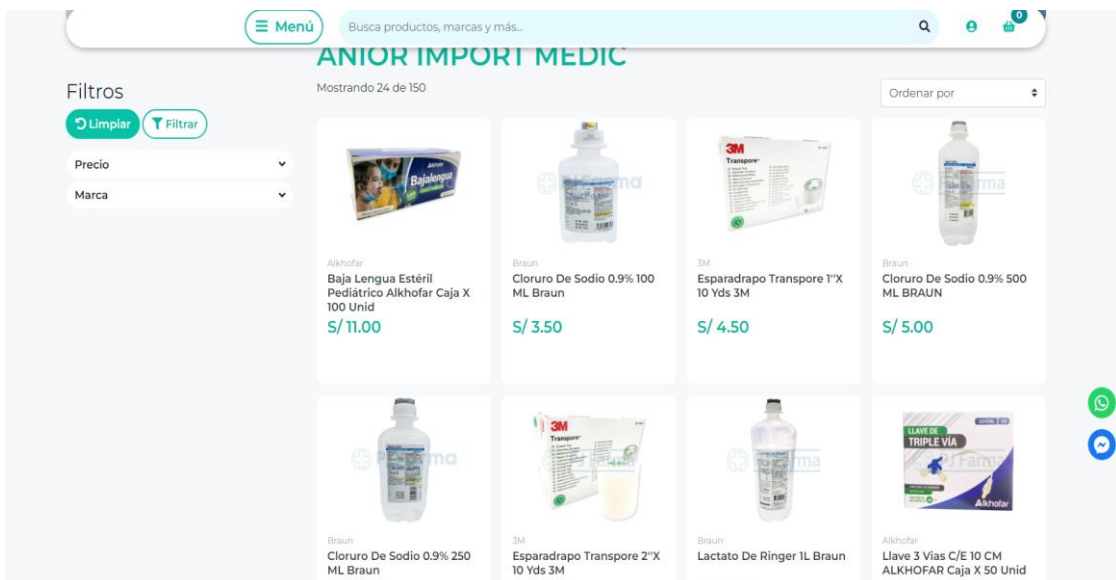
Menú

Busca productos, marcas y más...

0

ANIOR IMPORT MEDIC

Filtros

Limpiar
Filtrar

Precio

Marca

Mostrando 24 de 150

Ordenar por

Alkhofar
Bajalengua

Alkhofar
Baja Lengua Estéril Pediátrico Alkhofar Caja X 100 Unid
S/ 11.00

Braun
Cloruro De Sodio 0.9% 100 ML Braun
S/ 3.50

3M
Transpore

3M
Esparadrapo Transpore 1''X 10 Yds 3M
S/ 4.50

Braun
Cloruro De Sodio 0.9% 500 ML BRAUN
S/ 5.00

Braun
Cloruro De Sodio 0.9% 250 ML Braun

3M
Transpore

3M
Esparadrapo Transpore 2''X 10 Yds 3M

Braun
Lactato De Ringer 1L Braun

LLAVE DE TRIPLE VÍA
Alkhofar

Alkhofar
Llave 3 Vías C/E 10 CM ALKHOFAR Caja X 50 Unid